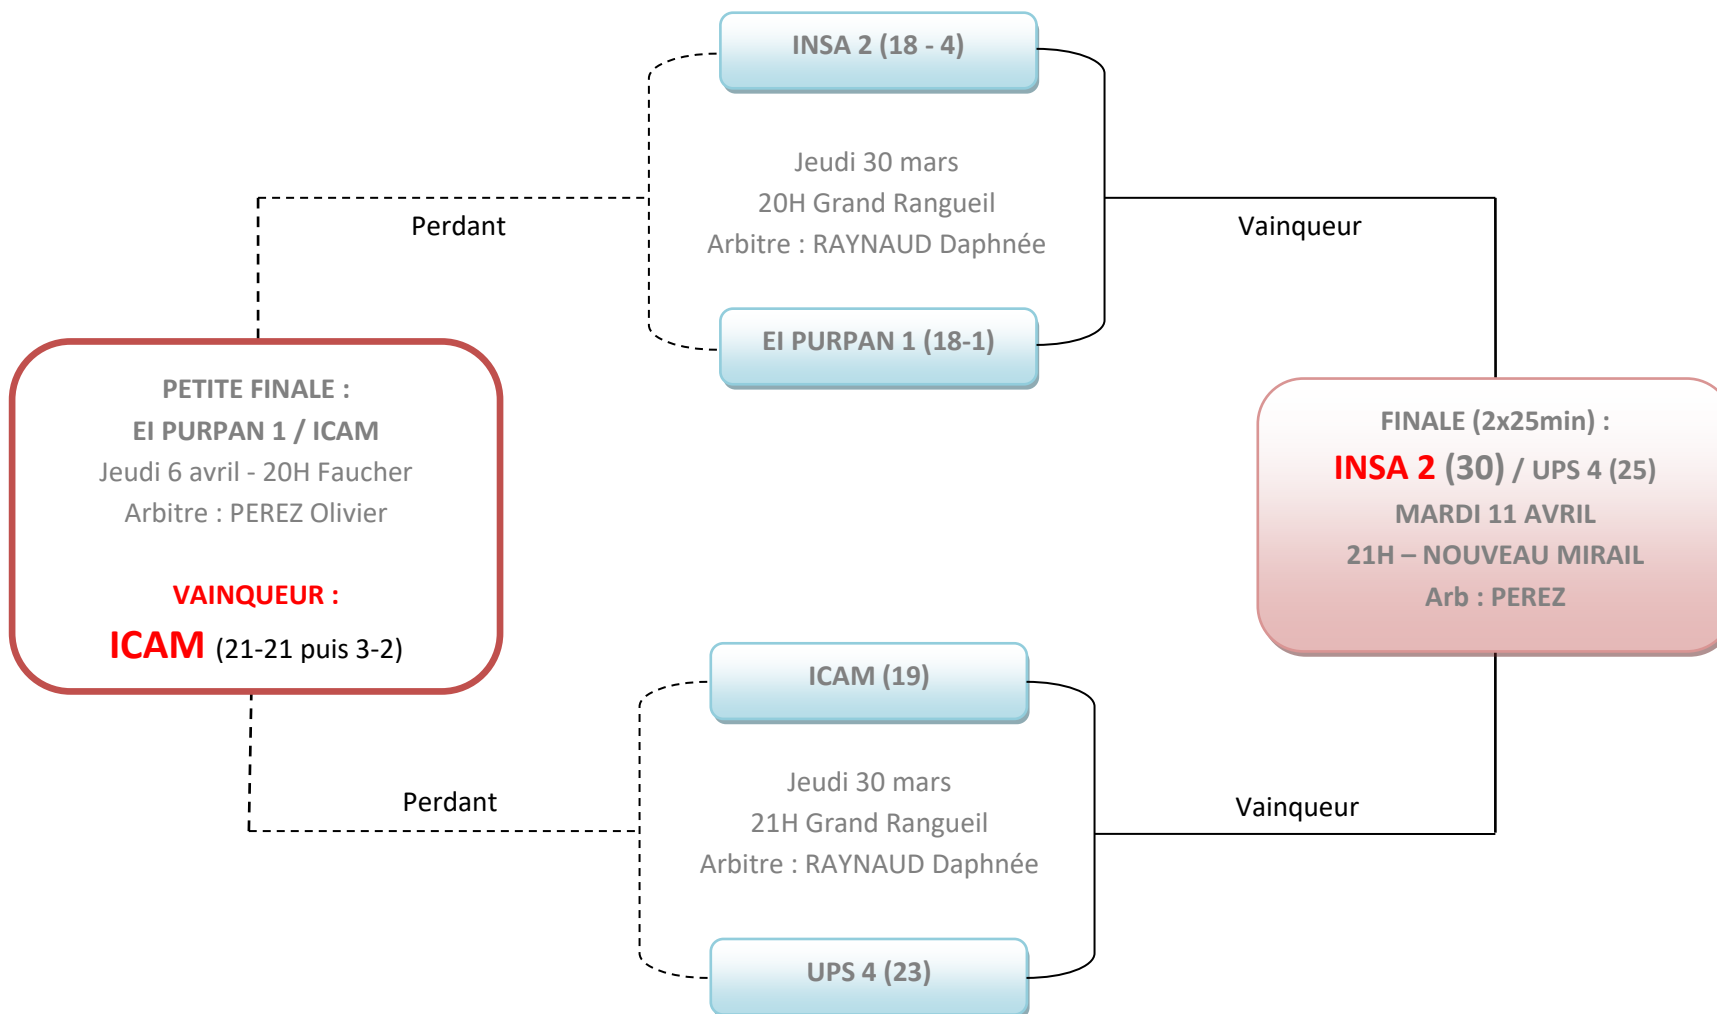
INSA 2 (18 - 4)

Jeudi 30 mars
20H Grand Rangueil
Arbitre : RAYNAUD Daphnée

EI PURPAN 1 (18-1)

Perdant

Vainqueur

PETITE FINALE :
EI PURPAN 1 / ICAM
Jeudi 6 avril - 20H Faucher
Arbitre : PEREZ Olivier

VAINQUEUR :
ICAM (21-21 puis 3-2)

FINALE (2x25min) :
INSA 2 (30) / UPS 4 (25)
MARDI 11 AVRIL
21H – NOUVEAU MIRAIL
Arb : PEREZ

ICAM (19)

Jeudi 30 mars
21H Grand Rangueil
Arbitre : RAYNAUD Daphnée

UPS 4 (23)

Perdant

Vainqueur